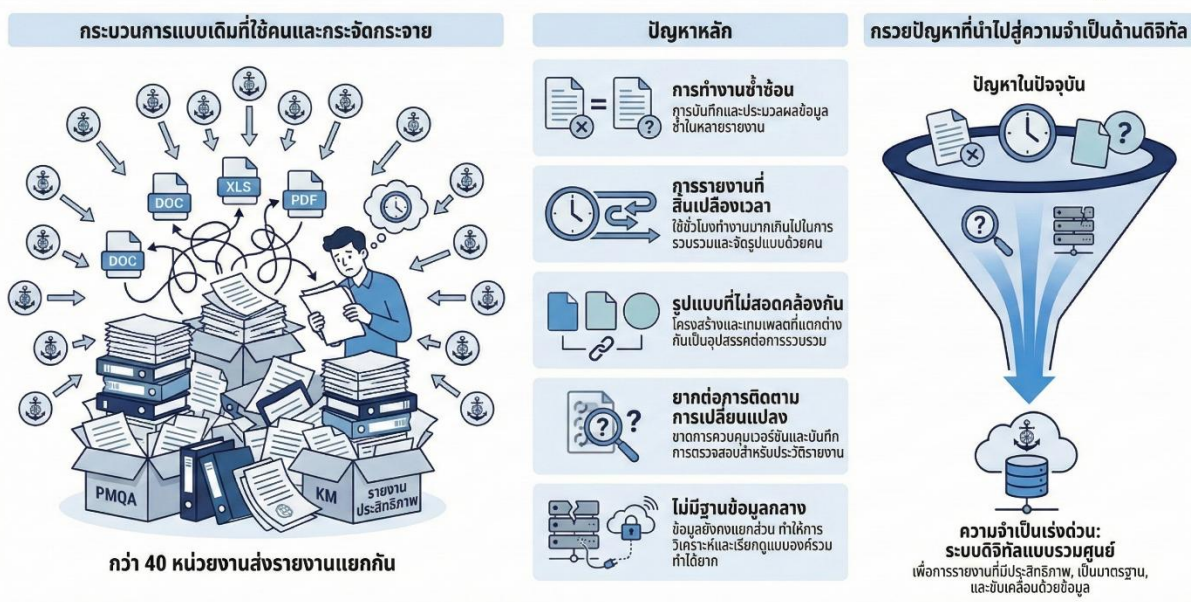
กระบวนการแบบเดิมที่ใช้คนและกระจัดกระจาย

DOC
XLS
PDF
DOC

PMQA
KM
รายงานประสิทธิภาพ

กว่า 40 หน่วยงานส่งรายงานแยกกัน

ปัญหาหลัก

การทำงานซ้ำซ้อน
การบันทึกและประมวลผลข้อมูลซ้ำในหลายรายงาน

การรายงานที่สิ้นเปลืองเวลา
ใช้ชั่วโมงทำงานมากเกินไปในการรวบรวมและจัดรูปแบบด้วยคน

รูปแบบที่ไม่สอดคล้องกัน
โครงสร้างและเทมเพลตที่แตกต่างกันเป็นอุปสรรคต่อการรวบรวม

ยากต่อการติดตามการเปลี่ยนแปลง
ขาดการควบคุมเวอร์ชันและบันทึกการตรวจสอบสำหรับประวัติรายงาน

ไม่มีฐานข้อมูลกลาง
ข้อมูลยังคงแยกส่วน ทำให้การวิเคราะห์และเรียกดูแบบองค์รวมทำได้ยาก

กรวยปัญหาที่นำไปสู่ความจำเป็นด้านดิจิทัล

ปัญหาในปัจจุบัน

ความจำเป็นเร่งด่วน: ระบบดิจิทัลแบบรวมศูนย์
เพื่อการรายงานที่มีประสิทธิภาพ, เป็นมาตรฐาน, และขับเคลื่อนด้วยข้อมูล